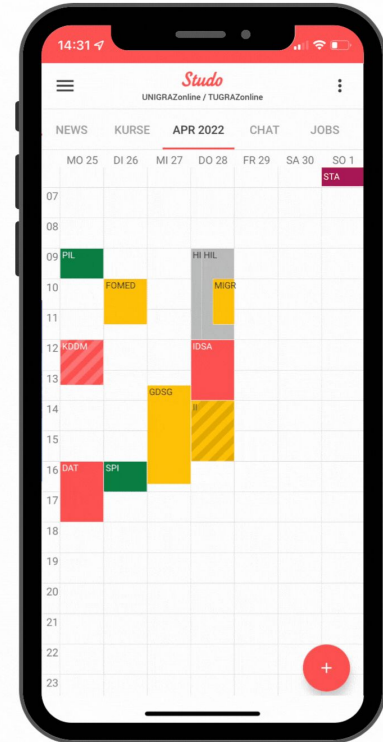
14:31

Studo

UNIGRAZonline / TUGRAZonline

NEWS KURSE APR 2022 CHAT JOBS

| | MO 25 | DI 26 | MI 27 | DO 28 | FR 29 | SA 30 | SO 1 |
|---|---|---|---|---|---|---|---|
| | | | | | | | STA |
| 07 | | | | | | | |
| 08 | | | | | | | |
| 09 | PIL | | | HI HIL | | | |
| 10 | | FOMED | | MIGR | | | |
| 11 | | | | | | | |
| 12 | KDDM | | | IDSA | | | |
| 13 | | | GDSG | | | | |
| 14 | | | | II | | | |
| 15 | | | | | | | |
| 16 | DAT | SPI | | | | | |
| 17 | | | | | | | |
| 18 | | | | | | | |
| 19 | | | | | | | |
| 20 | | | | | | | |
| 21 | | | | | | | |
| 22 | | | | | | | |
| 23 | | | | | | | |

+